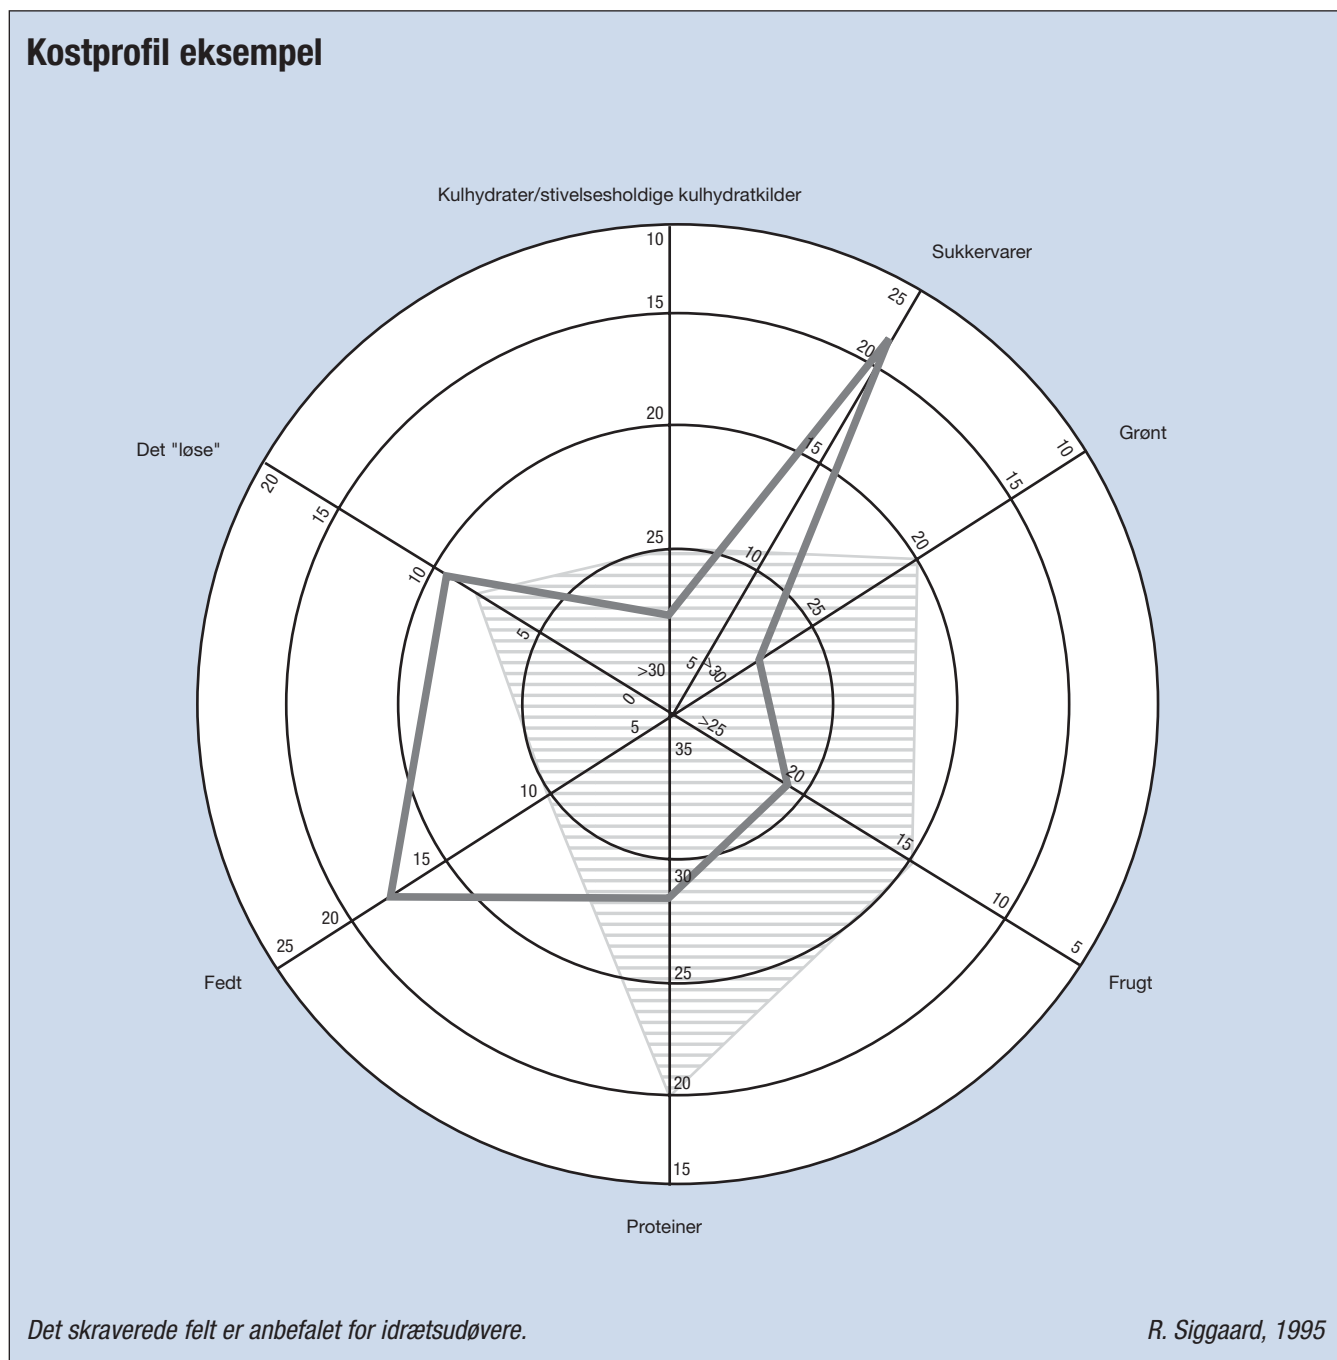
Kostprofil eksempel

Kulhydrater/stivelsesholdige kulhydratkilder

10
15
20
25
>30

Sukkervarer

25
20
15
10
5
>30

Grønt

10
15
20
25
>25

Frugt

20
15
10
5

Proteiner

35
30
25
20
15

Fedt

5
10
15
20
25

Det "løse"

20
15
10
5
0

Det skraverede felt er anbefalet for idrætsudøvere.

R. Siggaard, 1995